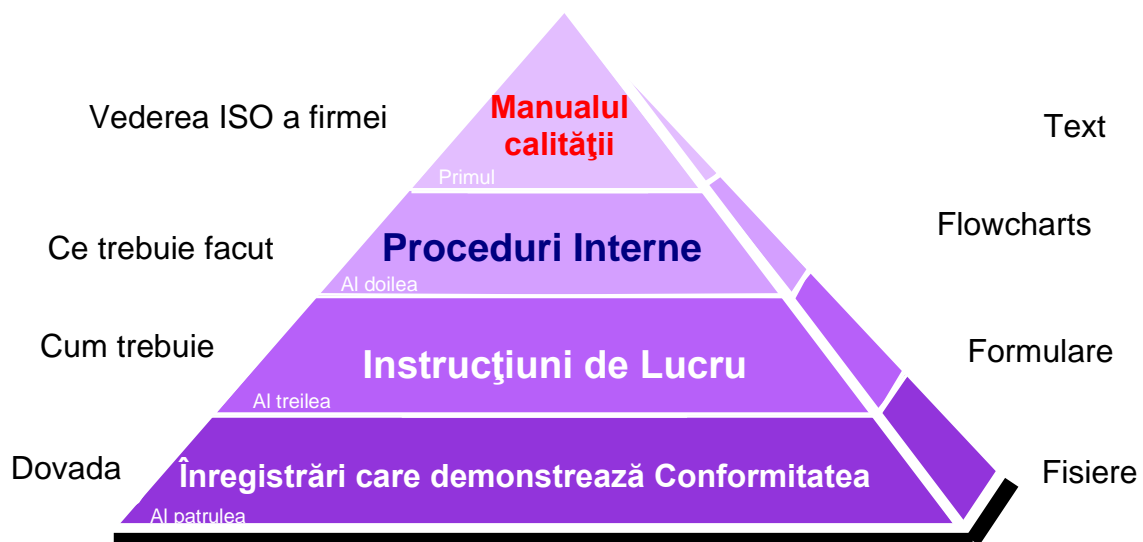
Vederea ISO a firmei

Manualul calităţii

Primul

Text

Ce trebuie facut

Proceduri Interne

Al doilea

Flowcharts

Cum trebuie

Instrucţiuni de Lucru

Al treilea

Formulare

Dovada

Înregistrări care demonstrează Conformitatea

Al patrulea

Fisiere